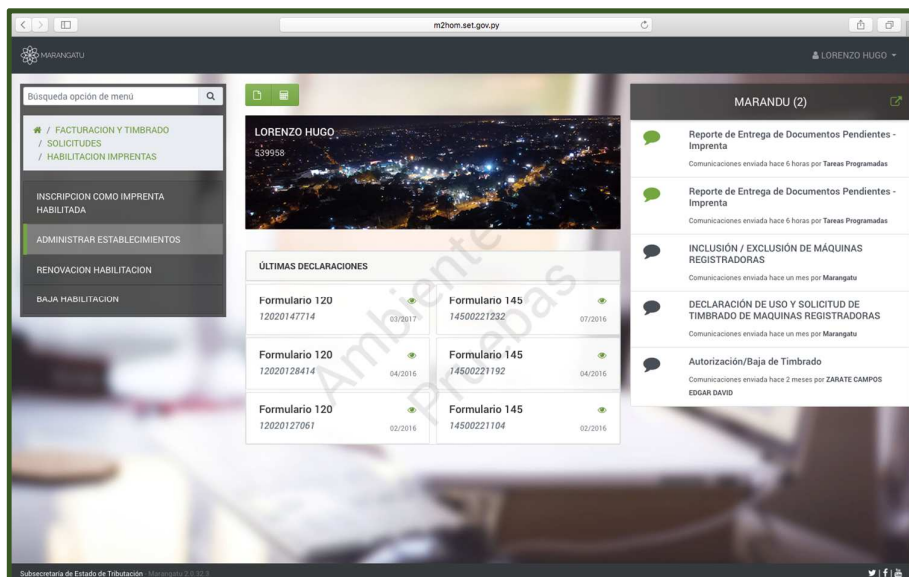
m2hom.set.gov.py

MARANGATU

LORENZO HUGO

Búsqueda opción de menú

/ FACTURACION Y TIMBRADO
/ SOLICITUDES
/ HABILITACION IMPRENTAS

INSCRIPCION COMO IMPRENTA HABILITADA

ADMINISTRAR ESTABLECIMIENTOS

RENOVACION HABILITACION

BAJA HABILITACION

LORENZO HUGO
539958

Ambiente Pruebas

ÚLTIMAS DECLARACIONES

| | |
|---|---|
| Formulario 120 12020147714 03/2017 | Formulario 145 14500221232 07/2016 |
| Formulario 120 12020128414 04/2016 | Formulario 145 14500221192 04/2016 |
| Formulario 120 12020127061 02/2016 | Formulario 145 14500221104 02/2016 |

MARANDU (2)

Reporte de Entrega de Documentos Pendientes - Imprenta
Comunicaciones enviada hace 6 horas por Tareas Programadas

Reporte de Entrega de Documentos Pendientes - Imprenta
Comunicaciones enviada hace 6 horas por Tareas Programadas

INCLUSIÓN / EXCLUSIÓN DE MÁQUINAS REGISTRADORAS
Comunicaciones enviada hace un mes por Marangatu

DECLARACIÓN DE USO Y SOLICITUD DE TIMBRADO DE MAQUINAS REGISTRADORAS
Comunicaciones enviada hace un mes por Marangatu

Autorización/Baja de Timbrado
Comunicaciones enviada hace 2 meses por ZARATE CAMPOS EDGAR DAVID

Subsecretaría de Estado de Tributación · Marangatu 2.0.32.3